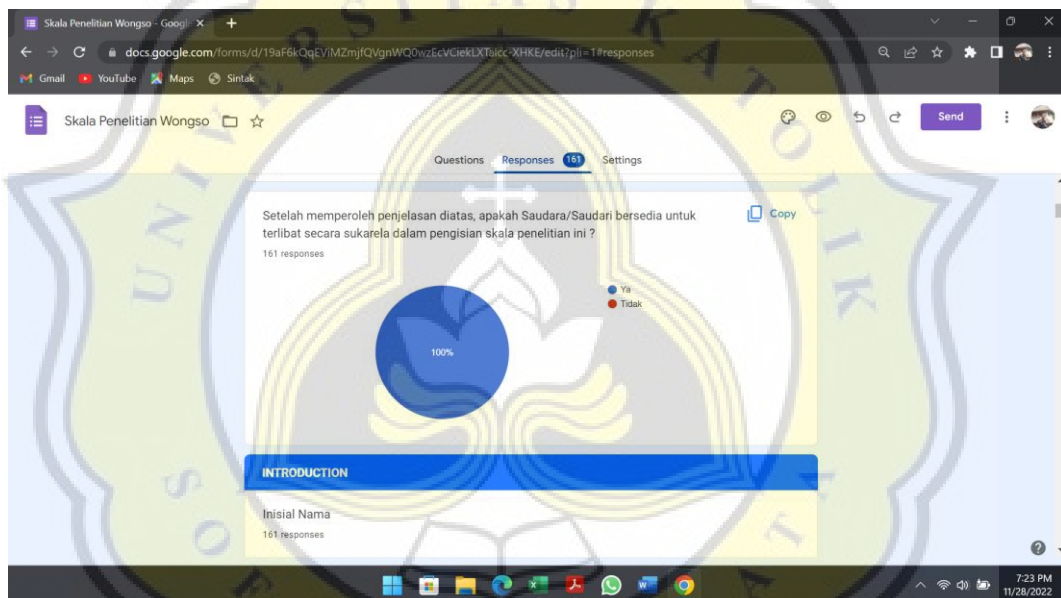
Skala Penelitian Wongso - Googl ×

docs.google.com/forms/d/19aF6kQqEViMZmjfQVgnWQ0wzEcVCiekLXTsicc-XHKE/edit?pli=1#responses

Gmail YouTube Maps Sintak

Skala Penelitian Wongso

Send

Questions Responses 161 Settings

Setelah memperoleh penjelasan diatas, apakah Saudara/Saudari bersedia untuk terlibat secara sukarela dalam pengisian skala penelitian ini ?

Copy

161 responses

Ya
Tidak

100%

INTRODUCTION

Inisial Nama

161 responses

7:23 PM
11/28/2022